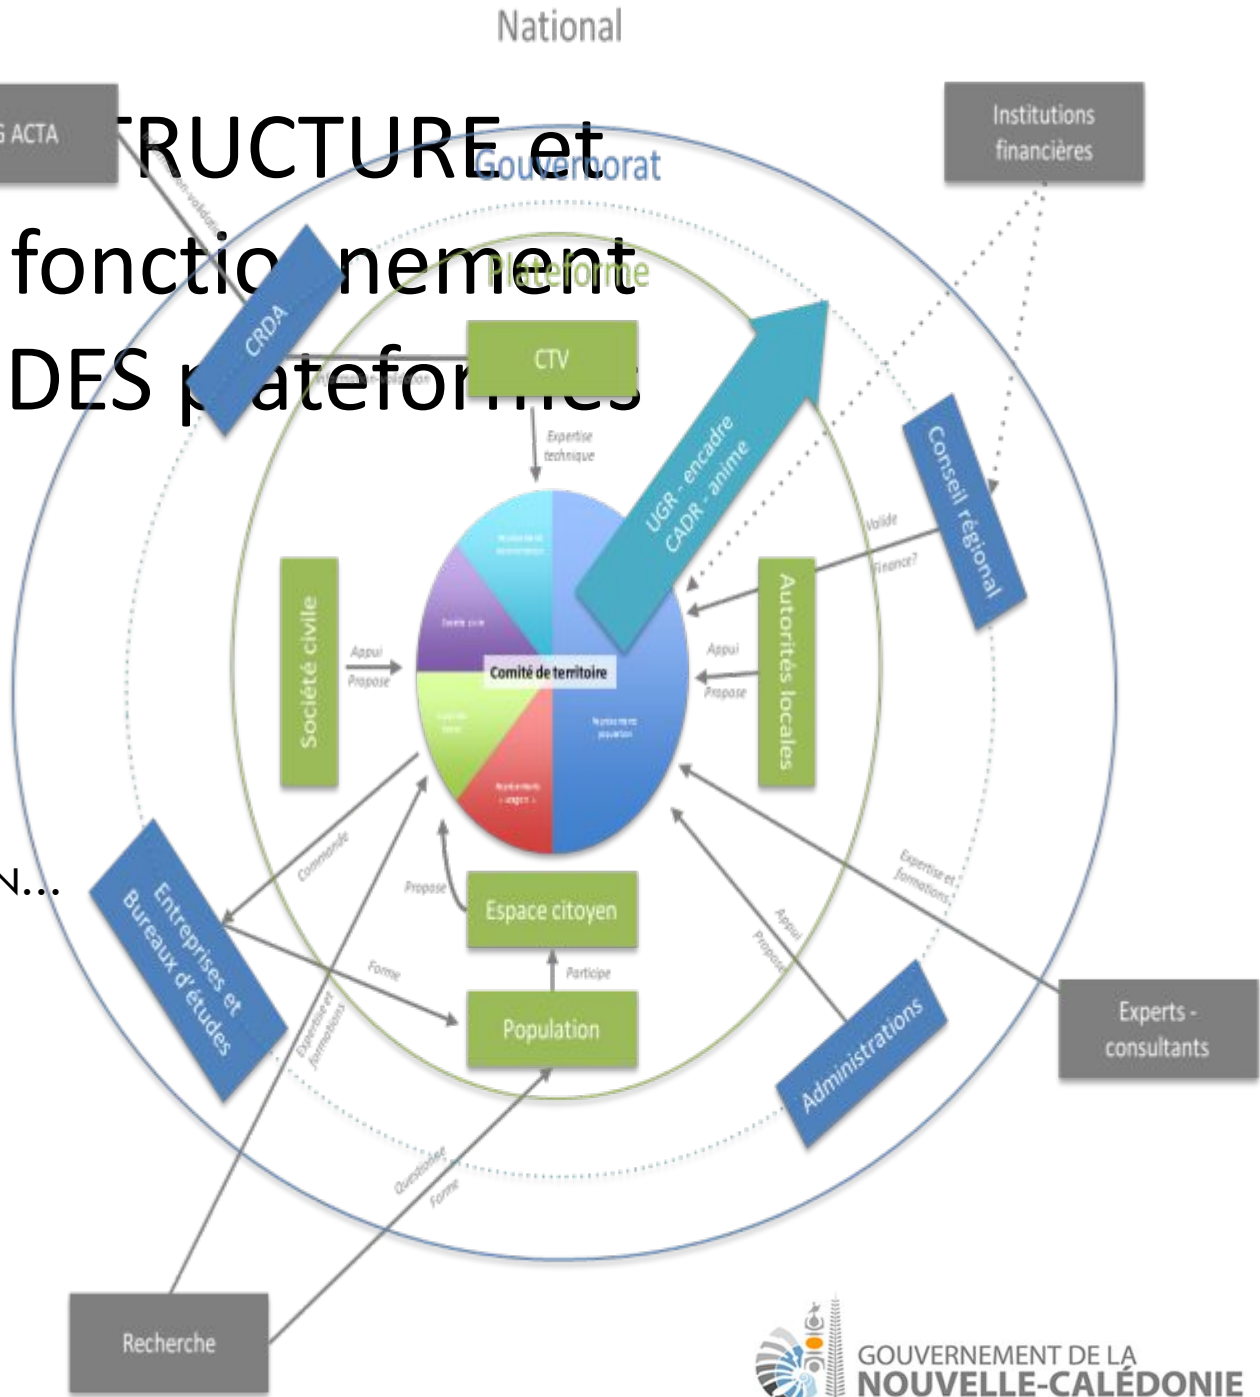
National

G ACTA

TRUCTURE et fonctio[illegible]nement DES p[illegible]ateforr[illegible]

Gouvernorat

Plateforme

Institutions financières

CRDA

CTV

Expertise technique

UGR - encadre
CADR - anime

Conseil régional

Valide

Finance?

Société civile

Appui
Propose

Comité de territoire

Autorités locales

Appui
Propose

N...

Entreprises et Bureaux d'études

Commande

Propose

Espace citoyen

Forme

Participe

Population

Expertise et formations

Appui
Propose

Expertise et formations

Administrations

Experts - consultants

Questionne
Forme

Recherche

GOUVERNEMENT DE LA NOUVELLE-CALÉDONIE